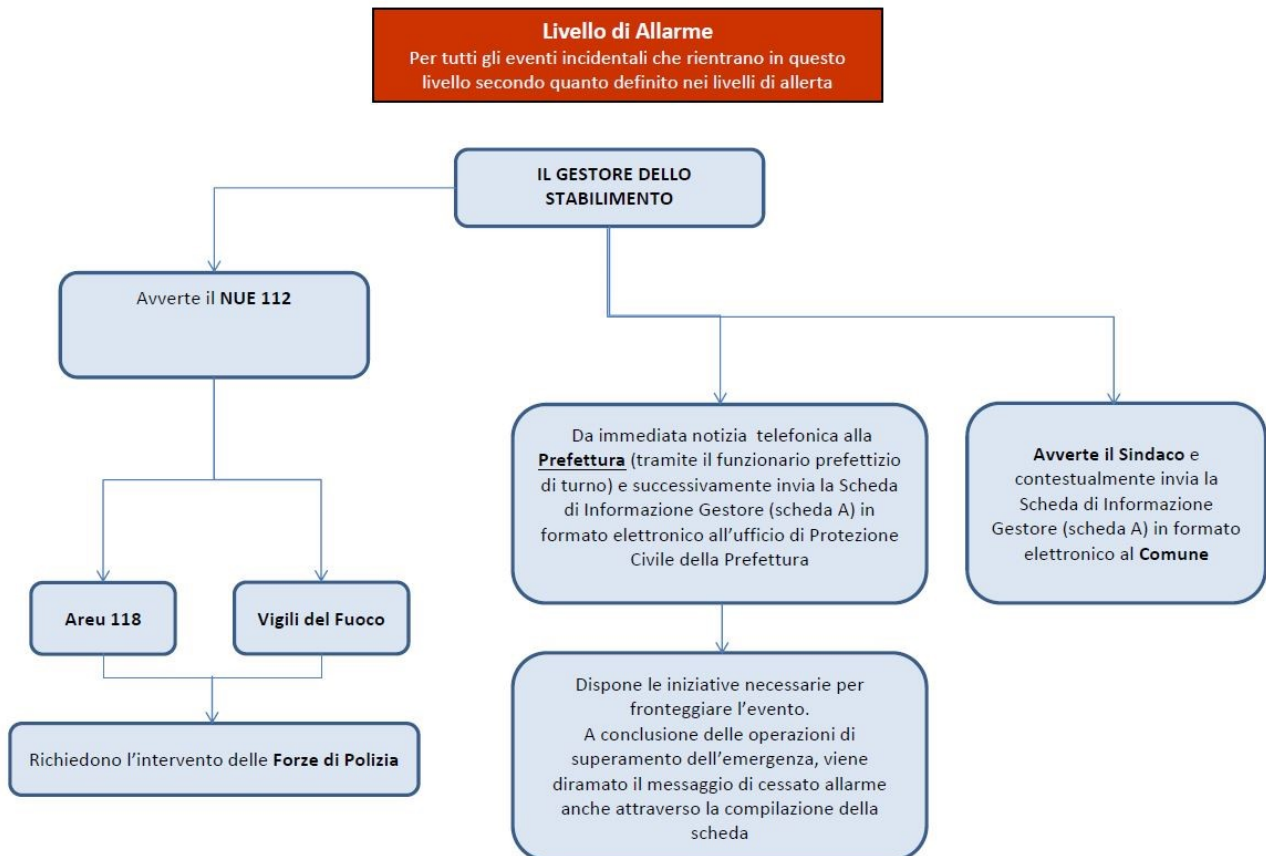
Livello di Allarme
Per tutti gli eventi incidentali che rientrano in questo livello secondo quanto definito nei livelli di allerta

IL GESTORE DELLO STABILIMENTO

Avverte il NUE 112

Areu 118

Vigili del Fuoco

Richiedono l'intervento delle Forze di Polizia

Da immediata notizia telefonica alla Prefettura (tramite il funzionario prefettizio di turno) e successivamente invia la Scheda di Informazione Gestore (scheda A) in formato elettronico all'ufficio di Protezione Civile della Prefettura

Dispone le iniziative necessarie per fronteggiare l'evento.
A conclusione delle operazioni di superamento dell'emergenza, viene diramato il messaggio di cessato allarme anche attraverso la compilazione della scheda

Avverte il Sindaco e contestualmente invia la Scheda di Informazione Gestore (scheda A) in formato elettronico al Comune